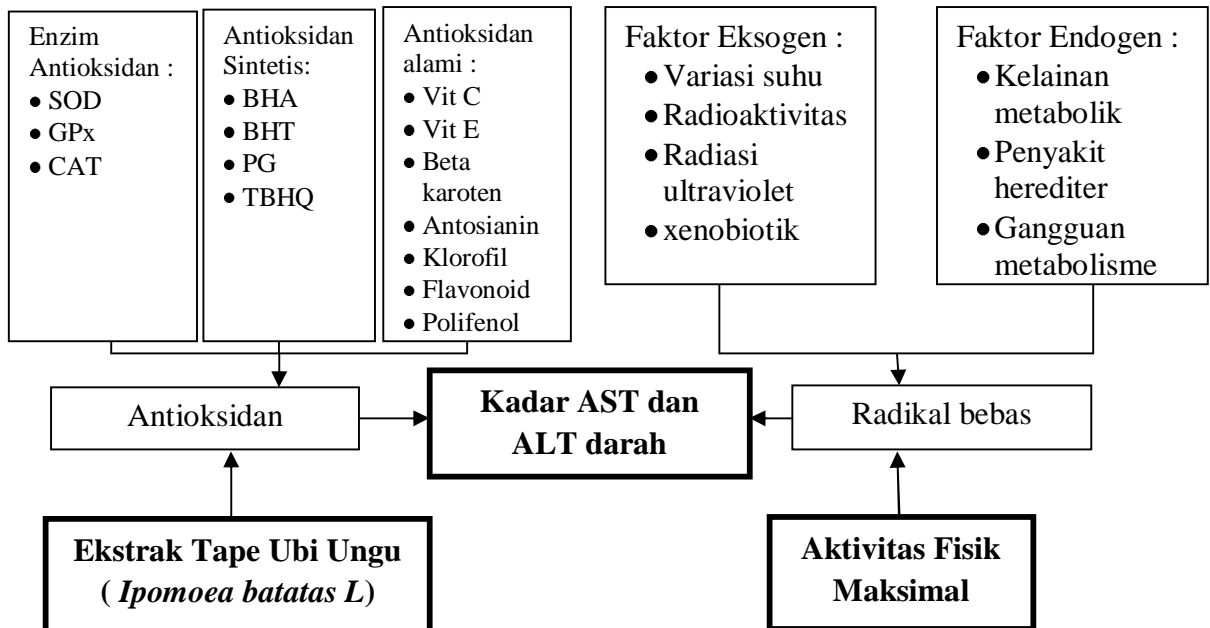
Enzim Antioksidan :
• SOD
• GPx
• CAT

Antioksidan Sintetis:
• BHA
• BHT
• PG
• TBHQ

Antioksidan alami :
• Vit C
• Vit E
• Beta karoten
• Antosianin
• Klorofil
• Flavonoid
• Polifenol

Faktor Eksogen :
• Variasi suhu
• Radioaktivitas
• Radiasi ultraviolet
• xenobiotik

Faktor Endogen :
• Kelainan metabolik
• Penyakit herediter
• Gangguan metabolisme

Antioksidan

Kadar AST dan ALT darah

Radikal bebas

Ekstrak Tape Ubi Ungu ( Ipomoea batatas L)

Aktivitas Fisik Maksimal